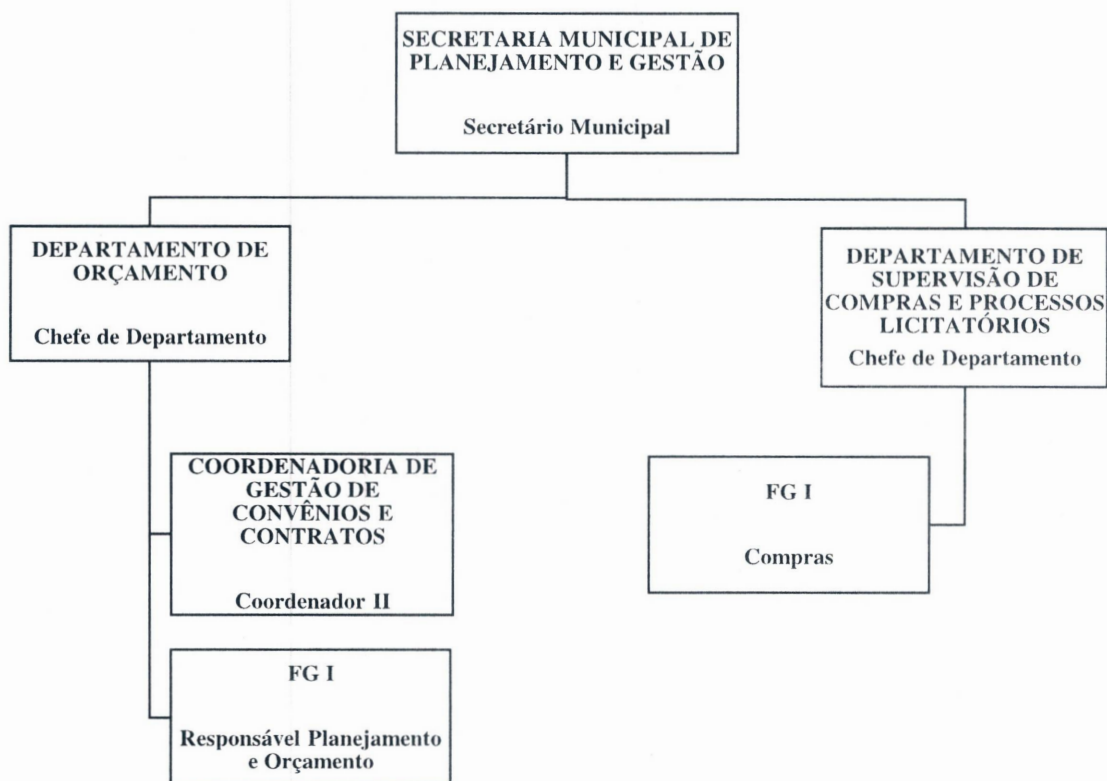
SECRETARIA MUNICIPAL DE PLANEJAMENTO E GESTÃO

Secretário Municipal

DEPARTAMENTO DE ORÇAMENTO

Chefe de Departamento

COORDENADORIA DE GESTÃO DE CONVÊNIOS E CONTRATOS

Coordenador II

FG I

Responsável Planejamento e Orçamento

DEPARTAMENTO DE SUPERVISÃO DE COMPRAS E PROCESSOS LICITATÓRIOS

Chefe de Departamento

FG I

Compras